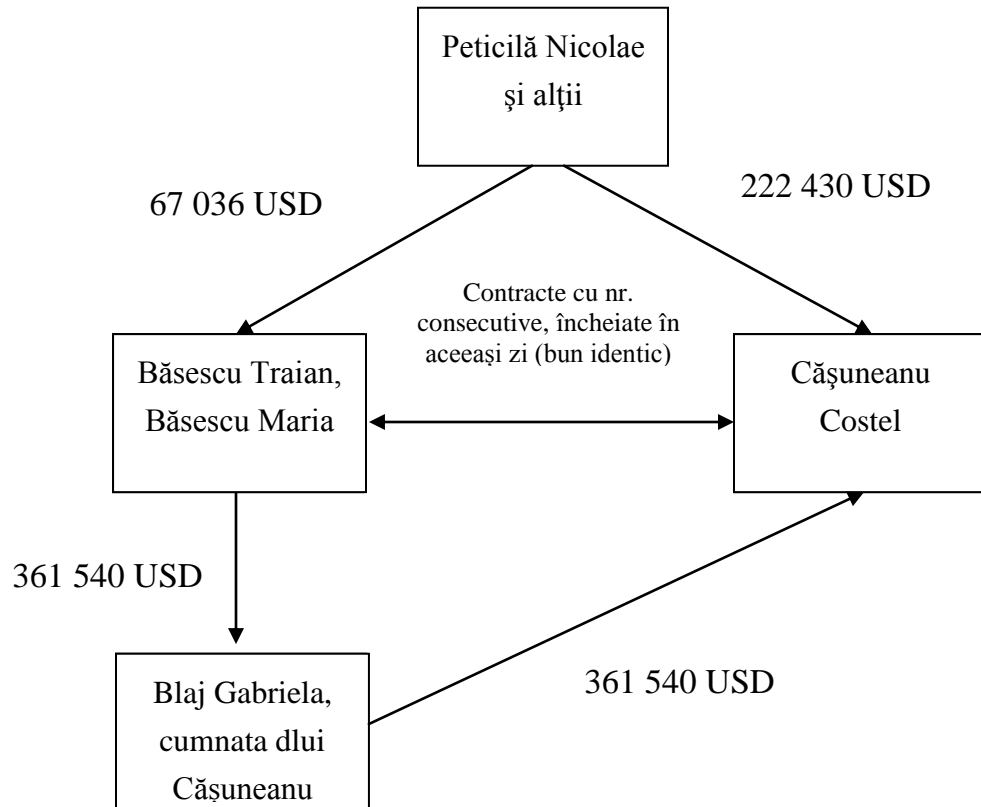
Peticilă Nicolae şi alţii

67 036 USD

222 430 USD

Contracte cu nr. consecutive, încheiate în aceeași zi (bun identic)

Băsescu Traian, Băsescu Maria

Căşuneanu Costel

361 540 USD

361 540 USD

Blaj Gabriela, cumnata dlui Căşuneanu